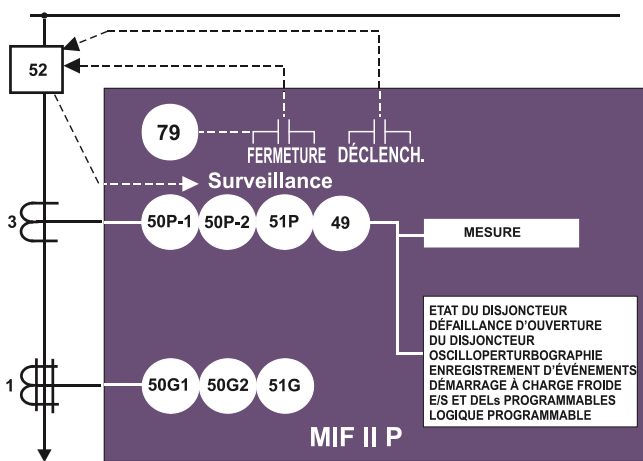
52

79

FERMETURE DÉCLENCH.

Surveillance

3

50P-1 50P-2 51P 49

MESURE

ETAT DU DISJONCTEUR
DÉFAILLANCE D'OUVERTURE DU DISJONCTEUR
OSCILLOPERTURBOGRAPHIE
ENREGISTREMENT D'ÉVÉNEMENTS
DÉMARRAGE À CHARGE FROIDE
E/S ET DELs PROGRAMMABLES
LOGIQUE PROGRAMMABLE

1

50G1 50G2 51G

MIF II P